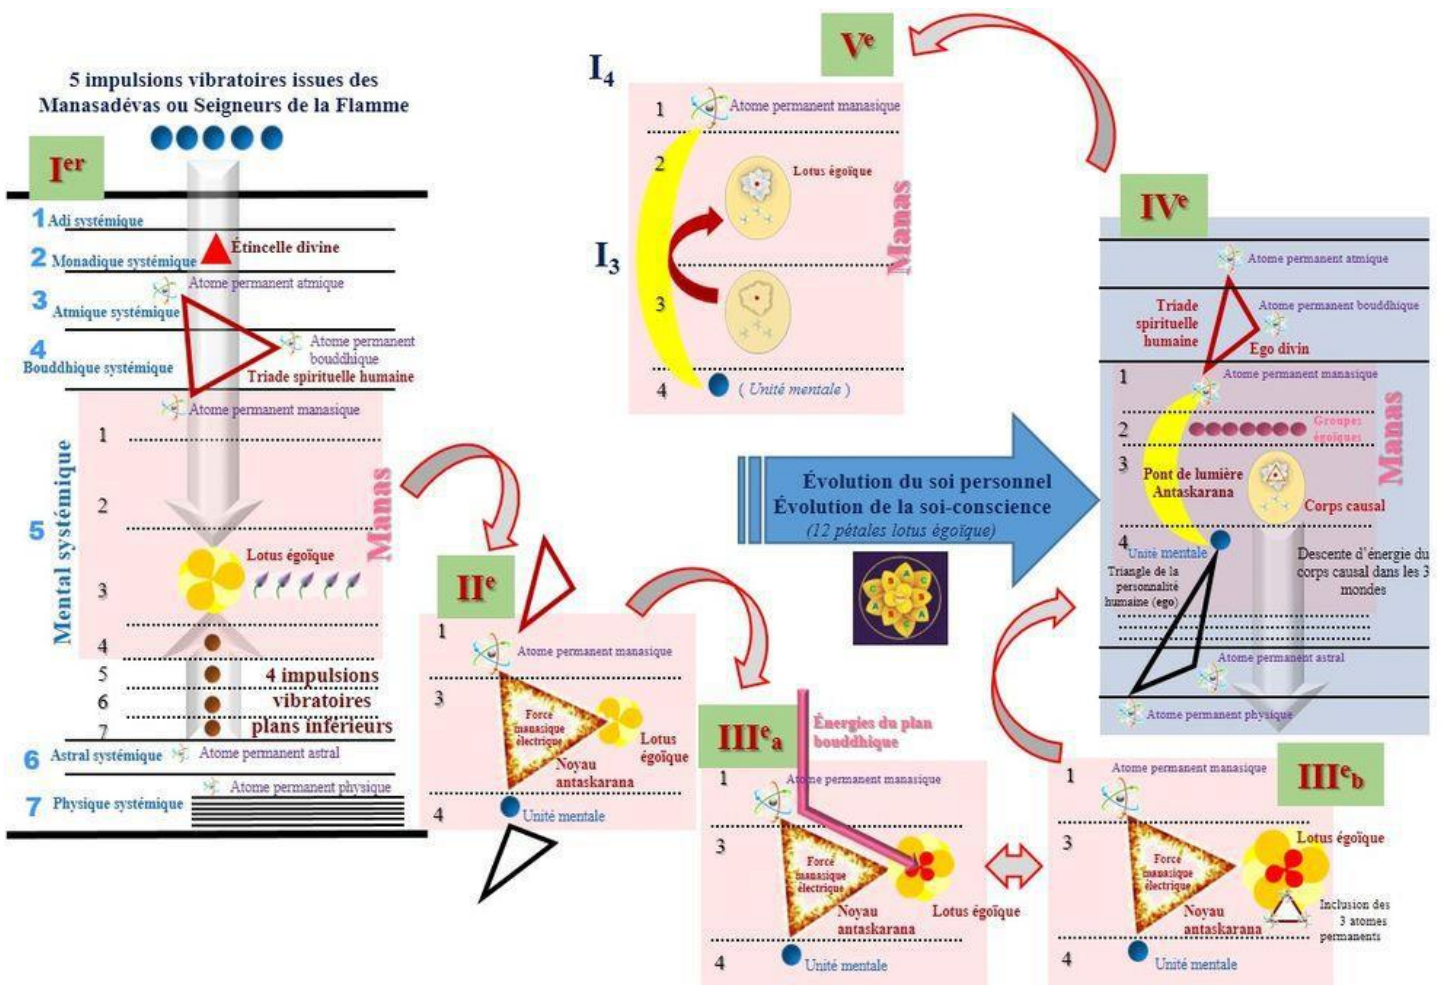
5 impulsions vibratoires issues des Manasadévas ou Seigneurs de la Flamme

I$^{er}$

1 Adi systémique
2 Monadique systémique
Étincelle divine
3 Atmique systémique
Atome permanent atmique
4 Bouddhique systémique
Atome permanent bouddhique
Triade spirituelle humaine
Atome permanent manasique
5 Mental systémique
1
2
3
Lotus égoïque
Manas
4
5
6
7
4 impulsions vibratoires plans inférieurs
6 Astral systémique
Atome permanent astral
7 Physique systémique
Atome permanent physique

II$^{e}$
1
Atome permanent manasique
3
Force manasique électrique
Noyau antaskarana
Lotus égoïque
4
Unité mentale

III$^{e}$$_{a}$
Énergies du plan bouddhique
1
Atome permanent manasique
3
Force manasique électrique
Noyau antaskarana
Lotus égoïque
4
Unité mentale

III$^{e}$$_{b}$
1
Atome permanent manasique
3
Force manasique électrique
Noyau antaskarana
Lotus égoïque
Inclusion des 3 atomes permanents
4
Unité mentale

V$^{e}$
I$_4$
1
Atome permanent manasique
2
Lotus égoïque
I$_3$
Manas
3
4
( Unité mentale )

Évolution du soi personnel
Évolution de la soi-conscience
(12 pétales lotus égoïque)

IV$^{e}$
Atome permanent atmique
Triade spirituelle humaine
Atome permanent bouddhique
Ego divin
1
Atome permanent manasique
2
Groupes égoïques
3
Pont de lumière Antaskarana
Corps causal
Manas
4
Unité mentale
Triangle de la personnalité humaine (ego)
Descente d'énergie du corps causal dans les 3 mondes
Atome permanent astral
Atome permanent physique